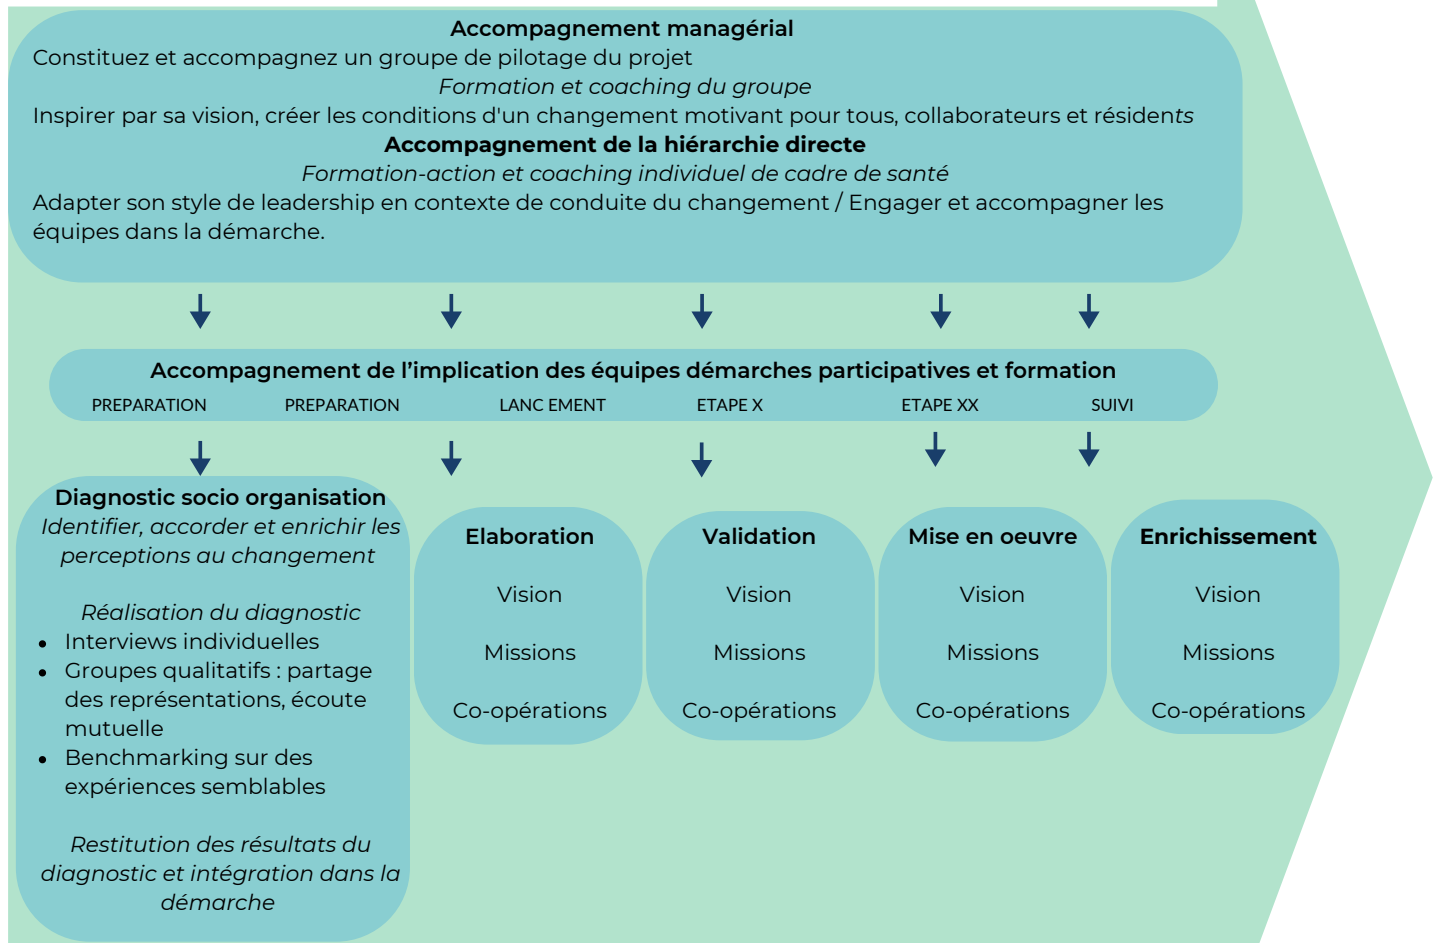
**Accompagnement managérial**
Constituez et accompagnez un groupe de pilotage du projet
*Formation et coaching du groupe*
Inspirer par sa vision, créer les conditions d'un changement motivant pour tous, collaborateurs et résidents
**Accompagnement de la hiérarchie directe**
*Formation-action et coaching individuel de cadre de santé*
Adapter son style de leadership en contexte de conduite du changement / Engager et accompagner les équipes dans la démarche.

**Accompagnement de l'implication des équipes démarches participatives et formation**
PREPARATION PREPARATION LANC EMENT ETAPE X ETAPE XX SUIVI

**Diagnostic socio organisation**
*Identifier, accorder et enrichir les perceptions au changement*

*Réalisation du diagnostic*
- Interviews individuelles
- Groupes qualitatifs : partage des représentations, écoute mutuelle
- Benchmarking sur des expériences semblables

*Restitution des résultats du diagnostic et intégration dans la démarche*

**Elaboration**
Vision
Missions
Co-opérations

**Validation**
Vision
Missions
Co-opérations

**Mise en oeuvre**
Vision
Missions
Co-opérations

**Enrichissement**
Vision
Missions
Co-opérations